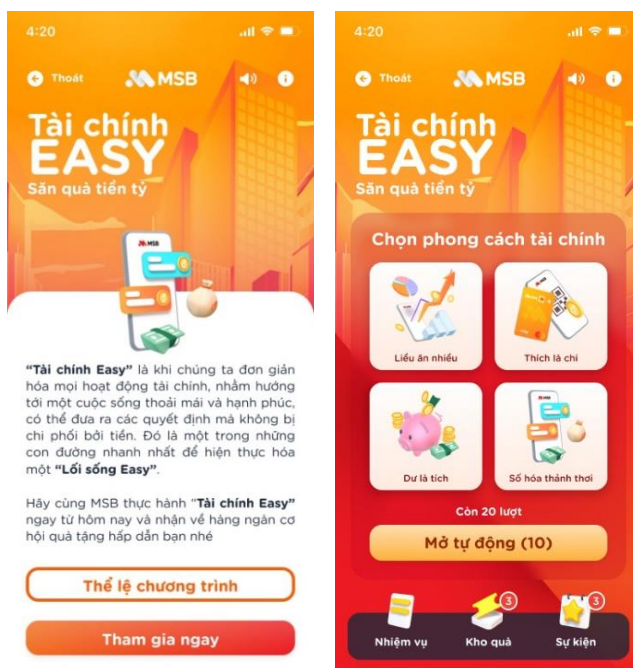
4:20

Thoát

MSB

Tài chính
EASY
Săn quà tiền tỷ

MSB

"Tài chính Easy" là khi chúng ta đơn giản hóa mọi hoạt động tài chính, nhằm hướng tới một cuộc sống thoải mái và hạnh phúc, có thể đưa ra các quyết định mà không bị chi phối bởi tiền. Đó là một trong những con đường nhanh nhất để hiện thực hóa một "Lối sống Easy".

Hãy cùng MSB thực hành "Tài chính Easy" ngay từ hôm nay và nhận về hàng ngàn cơ hội quà tặng hấp dẫn bạn nhé

Thể lệ chương trình

Tham gia ngay

4:20

Thoát

MSB

Tài chính
EASY
Săn quà tiền tỷ

Chọn phong cách tài chính

Liều ăn nhiều

Thích là chi

Dư là tích

Số hóa thảnh thơi

Còn 20 lượt

Mở tự động (10)

Nhiệm vụ

3
Kho quà

3
Sự kiện